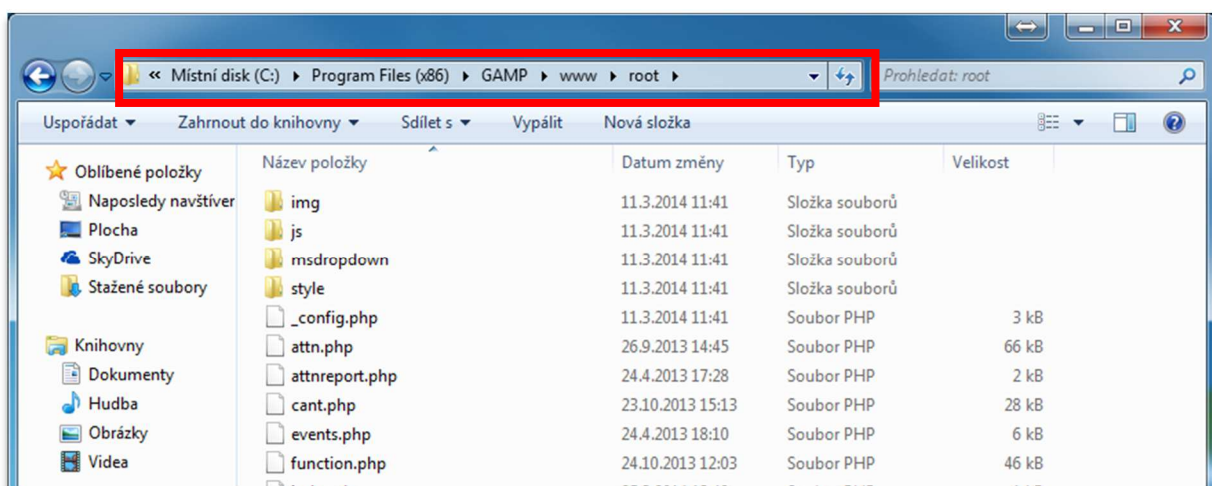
« Místní disk (C:) ▸ Program Files (x86) ▸ GAMP ▸ www ▸ root ▸

Prohledat: root

Uspořádat ▾ Zahrnout do knihovny ▾ Sdílet s ▾ Vypálit Nová složka

Oblíbené položky
Naposledy navštíven
Plocha
SkyDrive
Stažené soubory

Knihovny
Dokumenty
Hudba
Obrázky
Videa

| Název položky | Datum změny | Typ | Velikost |
|---|---|---|---|
| img | 11.3.2014 11:41 | Složka souborů | |
| js | 11.3.2014 11:41 | Složka souborů | |
| msdropdown | 11.3.2014 11:41 | Složka souborů | |
| style | 11.3.2014 11:41 | Složka souborů | |
| _config.php | 11.3.2014 11:41 | Soubor PHP | 3 kB |
| attn.php | 26.9.2013 14:45 | Soubor PHP | 66 kB |
| attnreport.php | 24.4.2013 17:28 | Soubor PHP | 2 kB |
| cant.php | 23.10.2013 15:13 | Soubor PHP | 28 kB |
| events.php | 24.4.2013 18:10 | Soubor PHP | 6 kB |
| function.php | 24.10.2013 12:03 | Soubor PHP | 46 kB |